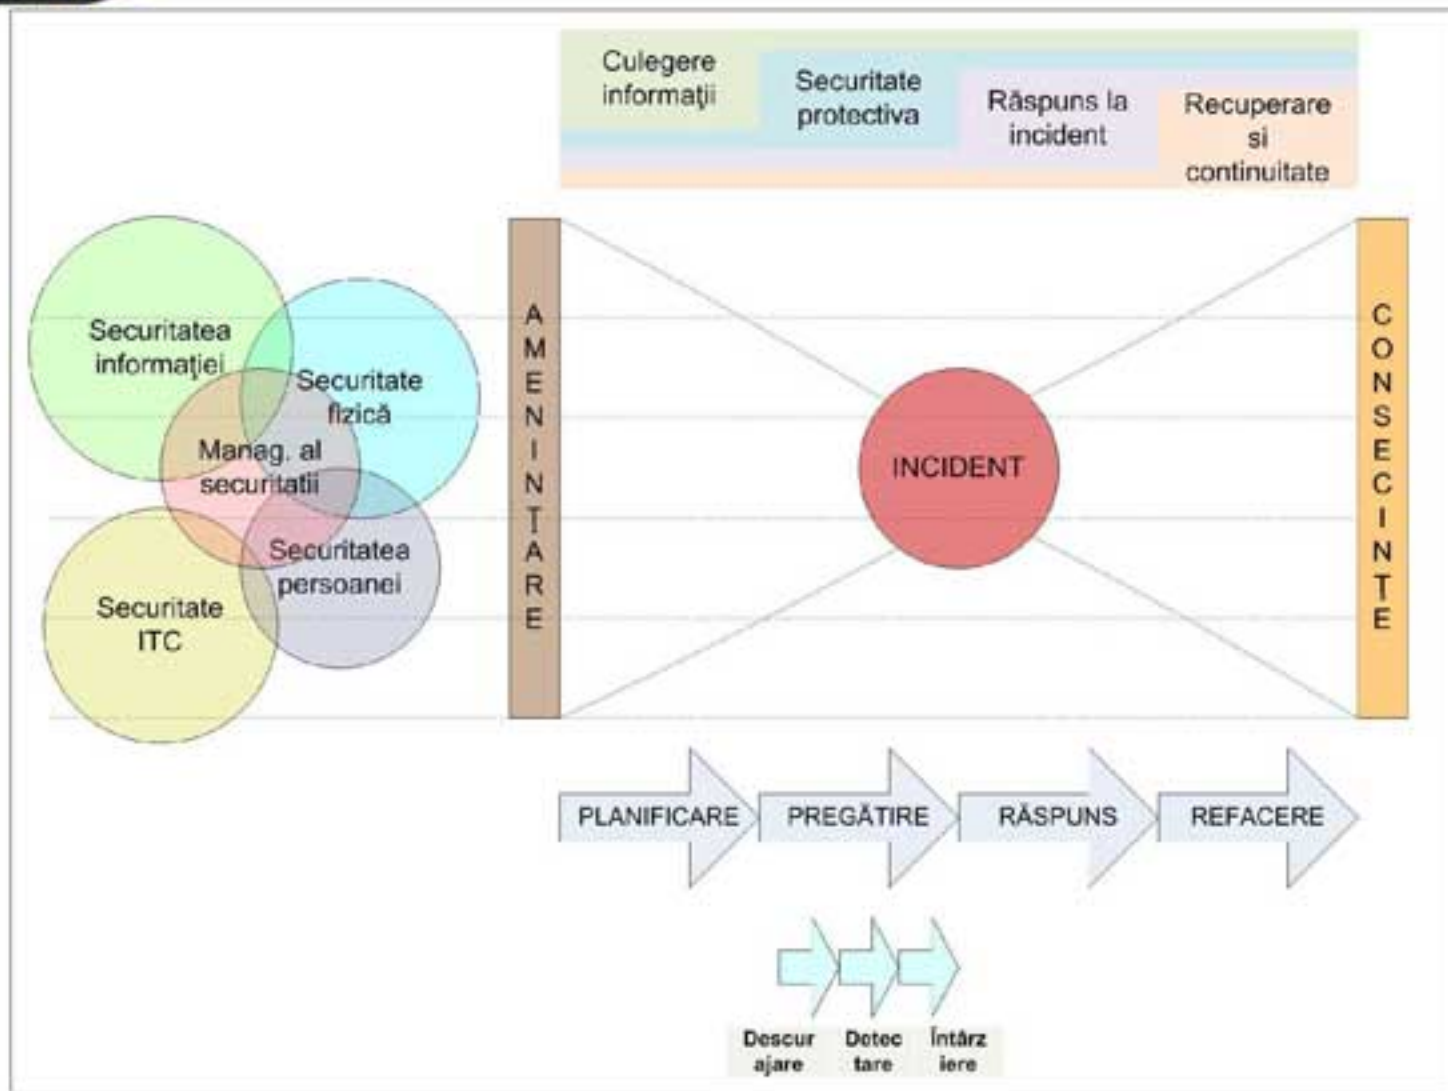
Culegere informaţii

Securitate protectiva

Răspuns la incident

Recuperare si continuitate

Securitatea informaţiei

Securitate fizică

Manag. al securitatii

Securitatea persoanei

Securitate ITC

AMENINŢARE

INCIDENT

CONSECINŢE

PLANIFICARE

PREGĂTIRE

RĂSPUNS

REFACERE

Descurajare

Detectare

Întârziere